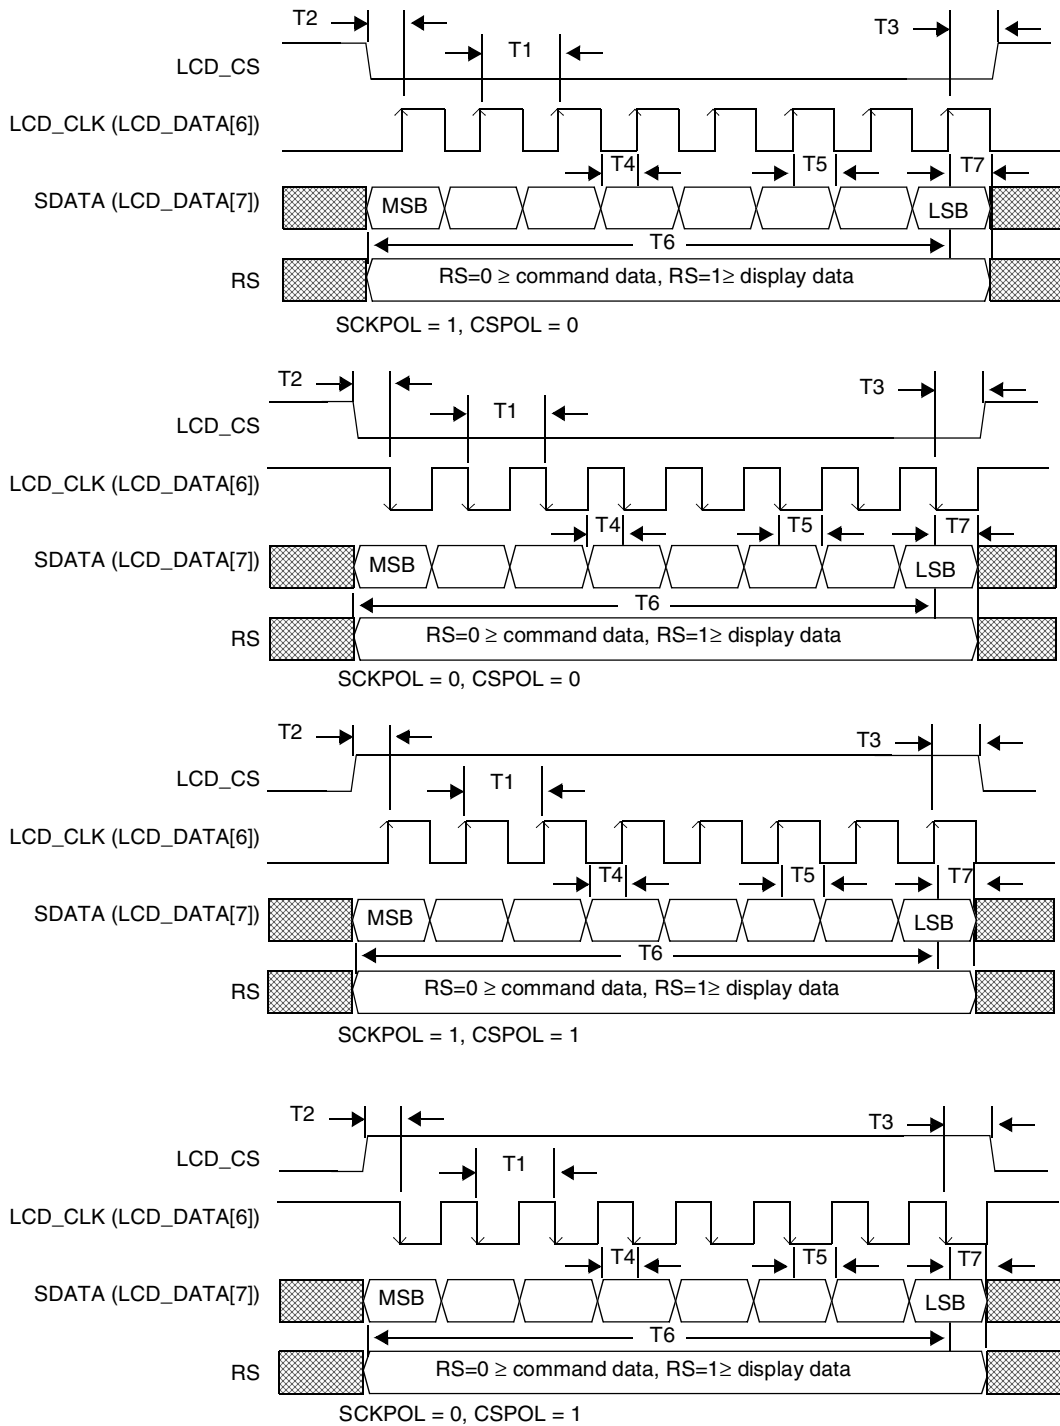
T2

T3

LCD_CS

T1

LCD_CLK (LCD_DATA[6])

T4

T5

T7

SDATA (LCD_DATA[7])

MSB

LSB

T6

RS

RS=0 ≥ command data, RS=1≥ display data

SCKPOL = 1, CSPOL = 0

T2

T3

LCD_CS

T1

LCD_CLK (LCD_DATA[6])

T4

T5

T7

SDATA (LCD_DATA[7])

MSB

LSB

T6

RS

RS=0 ≥ command data, RS=1≥ display data

SCKPOL = 0, CSPOL = 0

T2

T3

LCD_CS

T1

LCD_CLK (LCD_DATA[6])

T4

T5

T7

SDATA (LCD_DATA[7])

MSB

LSB

T6

RS

RS=0 ≥ command data, RS=1≥ display data

SCKPOL = 1, CSPOL = 1

T2

T3

LCD_CS

T1

LCD_CLK (LCD_DATA[6])

T4

T5

T7

SDATA (LCD_DATA[7])

MSB

LSB

T6

RS

RS=0 ≥ command data, RS=1≥ display data

SCKPOL = 0, CSPOL = 1